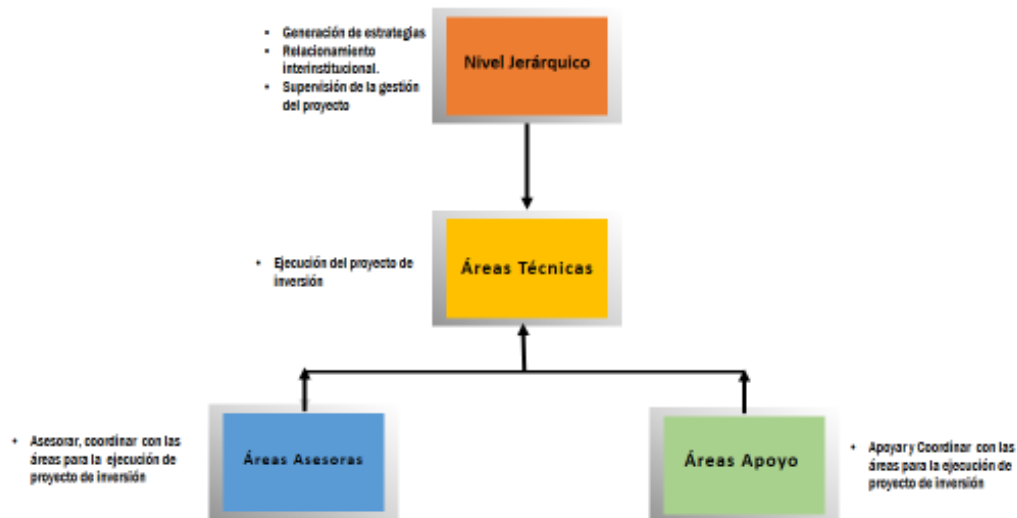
- Generación de estrategias
- Relacionamiento interinstitucional.
- Supervisión de la gestión del proyecto

Nivel Jerárquico

- Ejecución del proyecto de inversión

Áreas Técnicas

- Asesorar, coordinar con las áreas para la ejecución de proyecto de inversión

Áreas Asesoras

Áreas Apoyo

- Apoyar y Coordinar con las áreas para la ejecución de proyecto de inversión